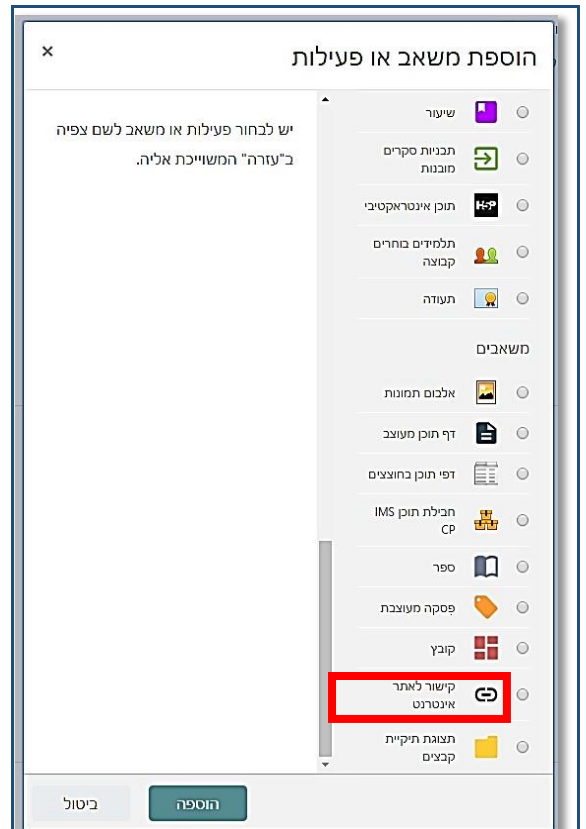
הוספת משאב או פעילות
×

שיעור
תבניות סקרים מובנות
H-P
תוכן אינטראקטיבי
תלמידים בוחרים קבוצה
תעודה

משאבים
אלבום תמונות
דף תוכן מעוצב
דפי תוכן בחוצצים
חבילת תוכן IMS CP
ספר
פסקה מעוצבת
קובץ
קישור לאתר אינטרנט
תצוגת תיקיית קבצים

יש לבחור פעילות או משאב לשם צפיה ב"עזרה" המשוייכת אליה.

הוספה
ביטול